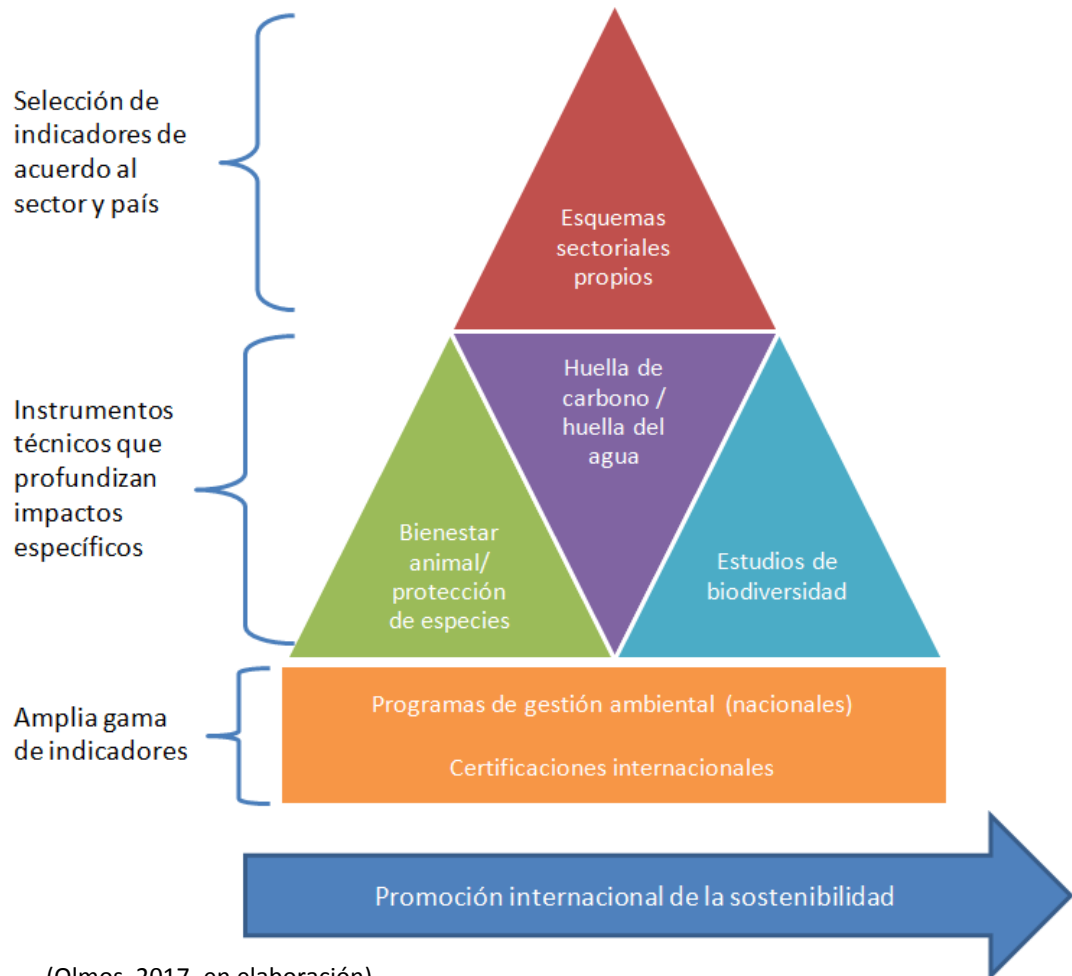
Selección de indicadores de acuerdo al sector y país

Esquemas sectoriales propios

Instrumentos técnicos que profundizan impactos específicos

Huella de carbono / huella del agua

Bienestar animal/ protección de especies

Estudios de biodiversidad

Amplia gama de indicadores

Programas de gestión ambiental (nacionales)

Certificaciones internacionales

Promoción internacional de la sostenibilidad

(Olmos, 2017, en elaboración)